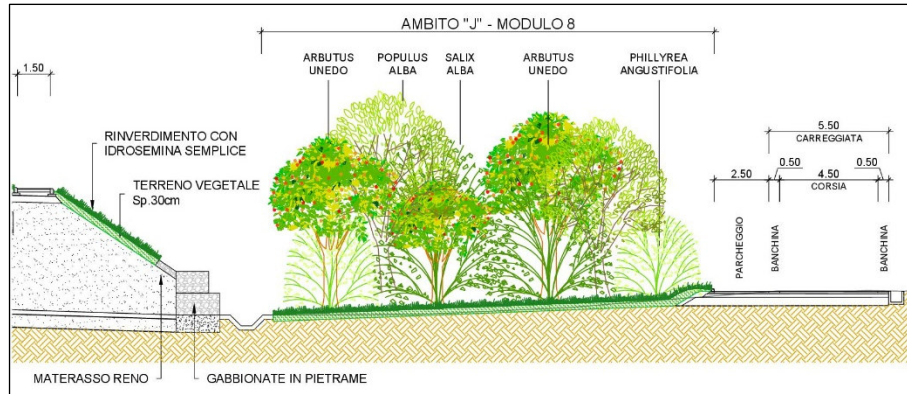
AMBITO "J" - MODULO 8

1.50

ARBUTUS UNEDO

POPULUS ALBA

SALIX ALBA

ARBUTUS UNEDO

PHILLYREA ANGUSTIFOLIA

RINVERDIMENTO CON IDROSEMINA SEMPLICE

TERRENO VEGETALE Sp.30cm

5.50
CARREGGIATA

2.50

0.50

4.50
CORSIA

0.50

PARCHEGGIO

BANCHINA

BANCHINA

MATERASSO RENO

GABBIONATE IN PIETRAME